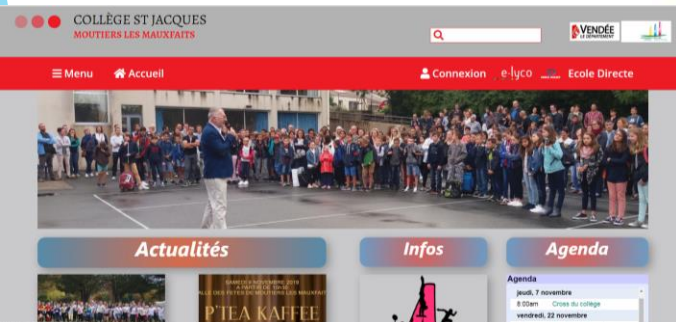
COLLÈGE ST JACQUES
MOUTIERS LES MAUXFAITS

VENDÉE LE DÉPARTEMENT

Menu
Accueil
Connexion
e-lyco
Ecole Directe

Actualités
Infos
Agenda

SAMEDI 9 NOVEMBRE 2019
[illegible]
SALLE DES FÊTES DE MOUTIERS LES MAUXFAITS
P'TEA KAFFEE

Agenda
jeudi, 7 novembre
8:00am Cross du collège
vendredi, 22 novembre